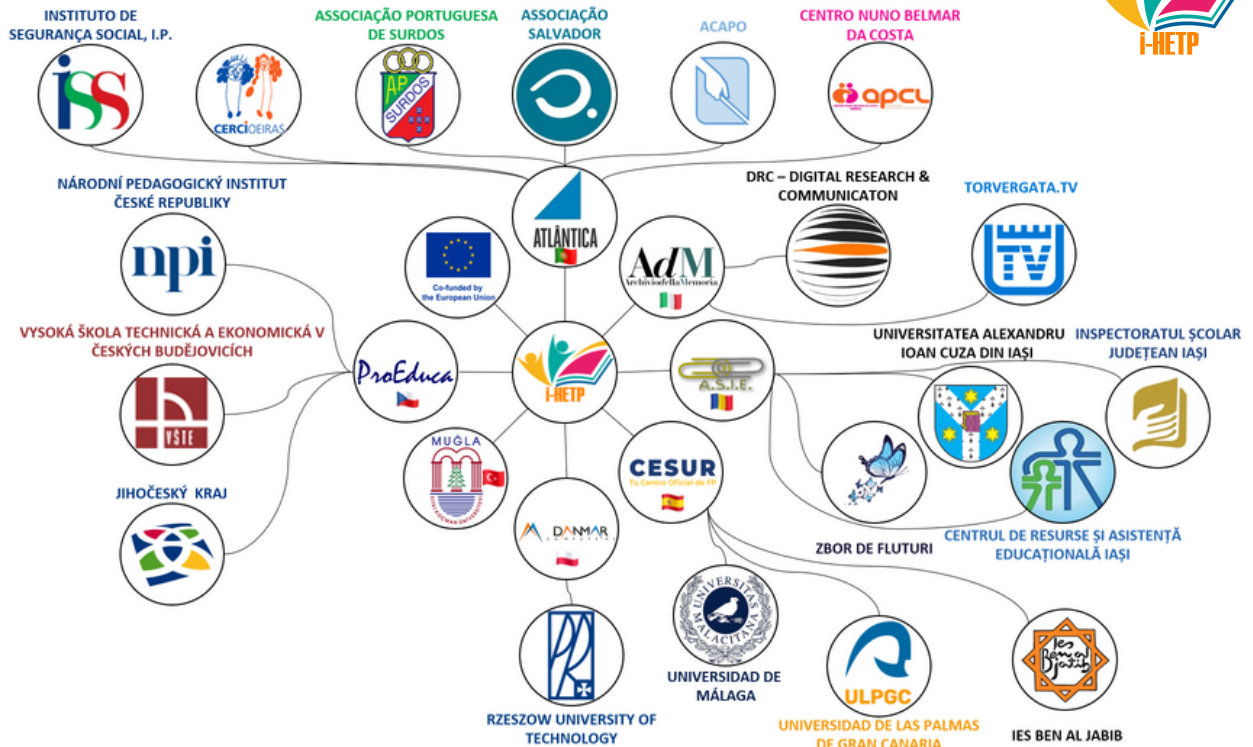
INSTITUTO DE SEGURANÇA SOCIAL, I.P.

ASSOCIAÇÃO PORTUGUESA DE SURDOS

ASSOCIAÇÃO SALVADOR

ACAPO

CENTRO NUNO BELMAR DA COSTA

I-HETP

ISS

CERCIOEIRAS

AP SURDOS

apcl

NÁRODNÍ PEDAGOGICKÝ INSTITUT ČESKÉ REPUBLIKY

ATLÂNTICA

DRC – DIGITAL RESEARCH & COMMUNICATON

TORVERGATA.TV

npi

Co-funded by the European Union

AdM Archiviodella Memoria

TV

VYSOKÁ ŠKOLA TECHNICKÁ A EKONOMICKÁ V ČESKÝCH BUDĚJOVICÍCH

ProEduca

I-HETP

A.S.I.E.

UNIVERSITATEA ALEXANDRU IOAN CUZA DIN IAȘI

INSPECTORATUL ȘCOLAR JUDEȚEAN IAȘI

VŠTE

MUĞLA

CESUR Tu Centro Oficial de FP

JIHOČESKÝ KRAJ

DANMAR

ZBOR DE FLUTURI

CENTRUL DE RESURSE ȘI ASISTENȚĂ EDUCAȚIONALĂ IAȘI

UNIVERSITAS MALACITANA

ULPGC

Ies Ben al Jabib

UNIVERSIDAD DE MÁLAGA

RZESZOW UNIVERSITY OF TECHNOLOGY

UNIVERSIDAD DE LAS PALMAS DE GRAN CANARIA

IES BEN AL JABIB